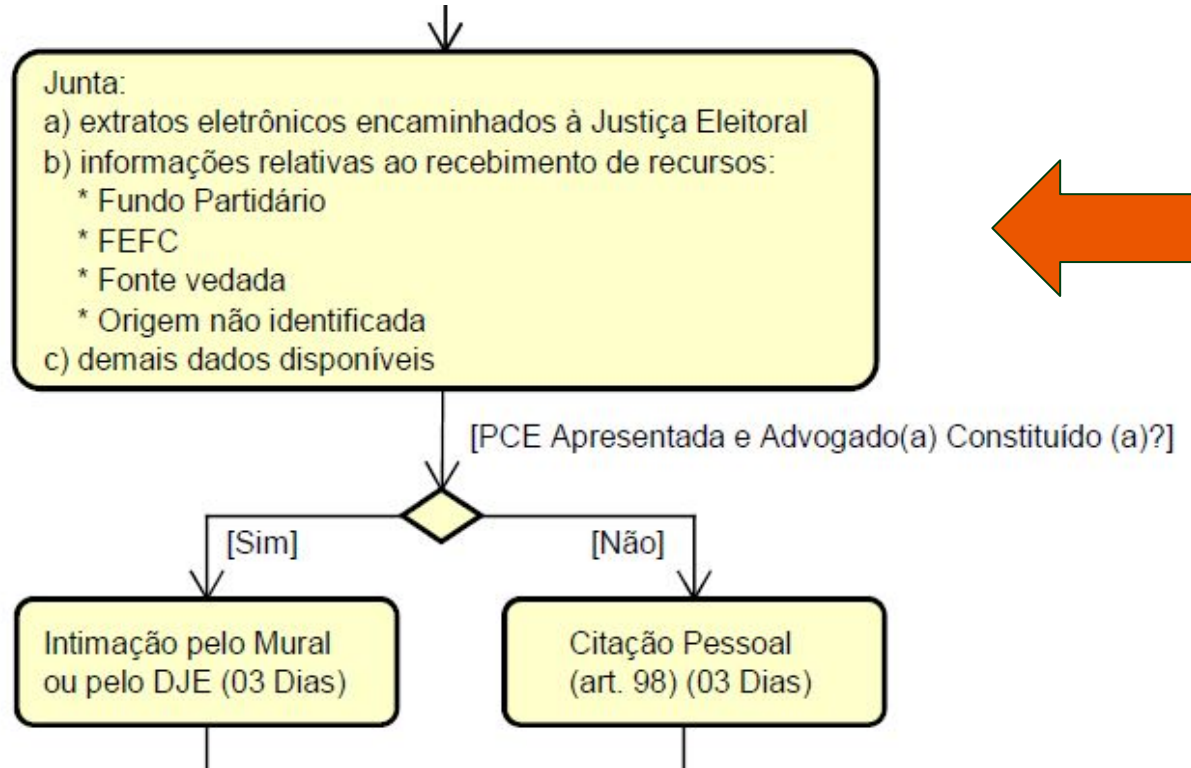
Junta:
a) extratos eletrônicos encaminhados à Justiça Eleitoral
b) informações relativas ao recebimento de recursos:
* Fundo Partidário
* FEFC
* Fonte vedada
* Origem não identificada
c) demais dados disponíveis

[PCE Apresentada e Advogado(a) Constituído (a)?]

[Sim]

[Não]

Intimação pelo Mural ou pelo DJE (03 Dias)

Citação Pessoal (art. 98) (03 Dias)